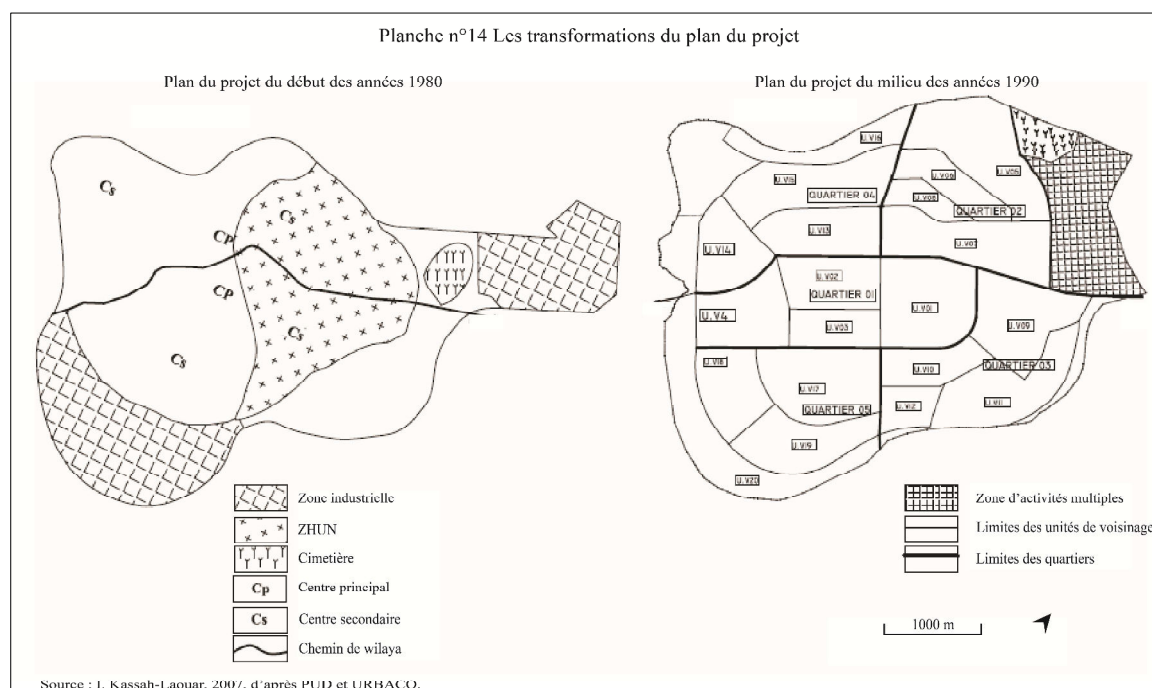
Planche n°14 Les transformations du plan du projet

Plan du projet du début des années 1980

Cs

Cp

Cp

Cs

Cs

Cs

Zone industrielle

ZHUN

Cimetière

Cp Centre principal

Cs Centre secondaire

Chemin de wilaya

Plan du projet du milieu des années 1990

U.V16

U.V15

QUARTIER 04

U.V08

U.V06

U.V05

QUARTIER 02

U.V13

U.V07

U.V14

U.V02

QUARTIER 01

U.V01

U.V4

U.V03

U.V09

U.V18

U.V10

QUARTIER 03

U.V17

QUARTIER 05

U.V12

U.V11

U.V19

U.V20

Zone d'activités multiples

Limites des unités de voisinage

Limites des quartiers

1000 m

Source : I. Kassah-Laouar, 2007, d'après PUD et URBACO.